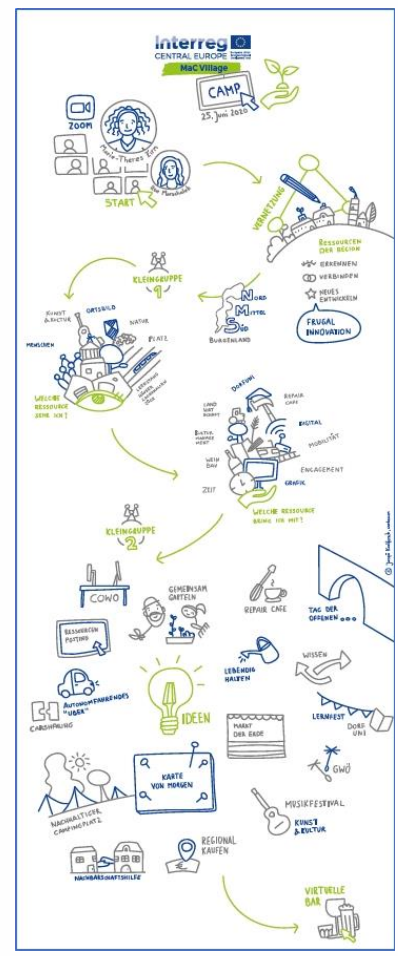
Interreg
CENTRAL EUROPE
MaC Village

CAMP
25. Juni 2020

ZOOM
Marie-Theres Zirm
Ina Maria Schmidt
START

VERNETZUNG

RESSOURCEN DER REGION
ERKENNEN
VERBINDEN
NEUES ENTWICKELN

FRUGAL INNOVATION

NORD
MITTEL
SÜD
BURGENLAND

KLEINGRUPPE 1

KUNST & KULTUR
ORTSBILD
NATUR
MENSCHEN
PLATZ
WELCHE RESSOURCE SEHE ICH?

DORFUNI
REPAIR CAFE
LANDWIRTSCHAFT
DIGITAL
KULTURMARKE
MOBILITÄT
WEINBAU
ENGAGEMENT
ZEIT
GRAFIK
WELCHE RESSOURCE BRINGE ICH MIT?

KLEINGRUPPE 2

COWO
GEMEINSAM GARTELN
REPAIR CAFE
TAG DER OFFENEN ...
RESSOURCEN POSTING
LEBENDIG HALTEN
WISSEN
AUTONOMFAHRENDES "UBER"
CARSHARING
IDEEN
LERNFEST
DORF UNI
MARKT DER ERDE
GWÖ
KARTE VON MORGEN
NACHHALTIGER CAMPINGPLATZ
MUSIKFESTIVAL
KUNST & KULTUR
REGIONAL KAUFEN
NACHBARSCHAFTSHILFE
VIRTUELLE BAR

© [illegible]